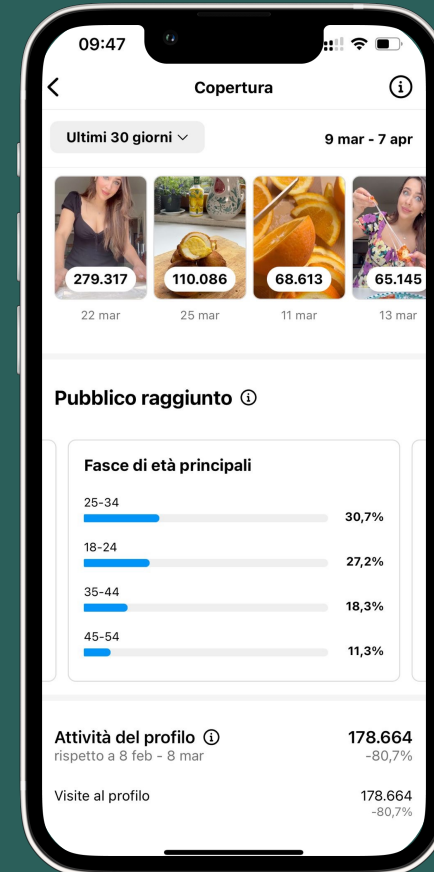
09:47

Copertura

Ultimi 30 giorni

9 mar - 7 apr

279.317
22 mar

110.086
25 mar

68.613
11 mar

65.145
13 mar

Pubblico raggiunto

Fasce di età principali

25-34 30,7%

18-24 27,2%

35-44 18,3%

45-54 11,3%

Attività del profilo
rispetto a 8 feb - 8 mar

178.664
-80,7%

Visite al profilo

178.664
-80,7%